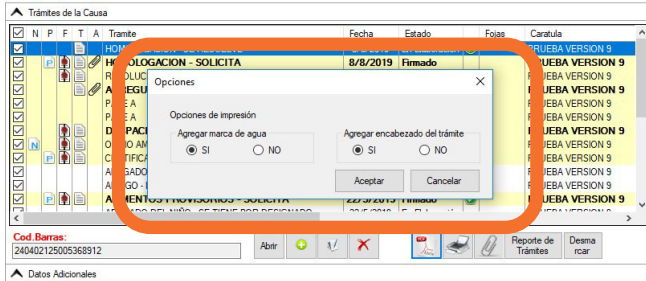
Trámites de la Causa

| | N | P | F | T | A | Tramite | Fecha | Estado | Fojas | Caratula |
|---|---|---|---|---|---|---|---|---|---|---|
| | | | | | | HOM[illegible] | | | | PRUEBA VERSION 9 |
| | | P | | | | HOMOLOGACION - SOLICITA | 8/8/2019 | Firmado | | PRUEBA VERSION 9 |
| | | | | | | R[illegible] | | | | PRUEBA VERSION 9 |
| | | | | | | A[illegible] | | | | PRUEBA VERSION 9 |
| | | | | | | PASE A | | | | PRUEBA VERSION 9 |
| | | | | | | PASE A | | | | PRUEBA VERSION 9 |
| | | | | | | D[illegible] | | | | PRUEBA VERSION 9 |
| | N | | | | | OFICIO AM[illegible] | | | | PRUEBA VERSION 9 |
| | | P | | | | CERTIFICA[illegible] | | | | PRUEBA VERSION 9 |
| | | | | | | AGREGA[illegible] | | | | PRUEBA VERSION 9 |
| | | | | | | AGREGA - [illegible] | | | | PRUEBA VERSION 9 |
| | | | | | | ALIMENTOS PROVISORIOS - SOLICITA | 22/3/2019 | Firmado | | PRUEBA VERSION 9 |
| | | | | | | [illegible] | | | | |

Opciones

Opciones de impresión

Agregar marca de agua
SI NO

Agregar encabezado del trámite
SI NO

Aceptar Cancelar

Cod.Barras:
240402125005368912

Abrir

Reporte de Trámites

Desmarcar

Datos Adicionales